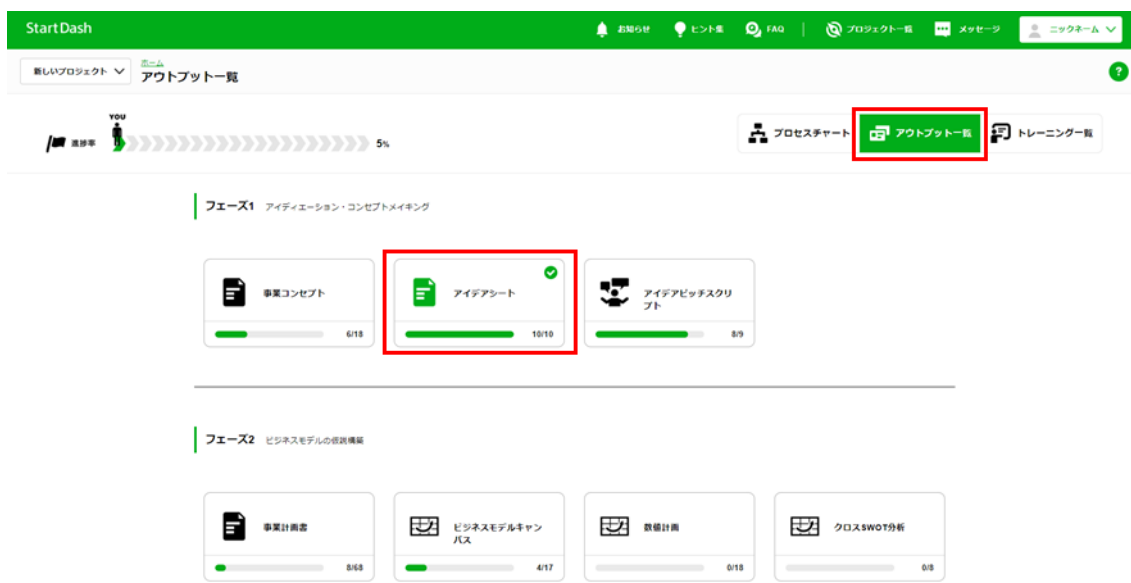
StartDash

お知らせ　ヒント集　FAQ　プロジェクト一覧　メッセージ　ニックネーム

新しいプロジェクト

ホーム
アウトプット一覧

?

YOU
進捗率　5%

プロセスチャート　アウトプット一覧　トレーニング一覧

フェーズ1　アイディエーション・コンセプトメイキング

事業コンセプト　6/18

アイデアシート　10/10

アイデアピッチスクリプト　8/9

フェーズ2　ビジネスモデルの仮説構築

事業計画書　8/68

ビジネスモデルキャンバス　4/17

数値計画　0/18

クロスSWOT分析　0/8